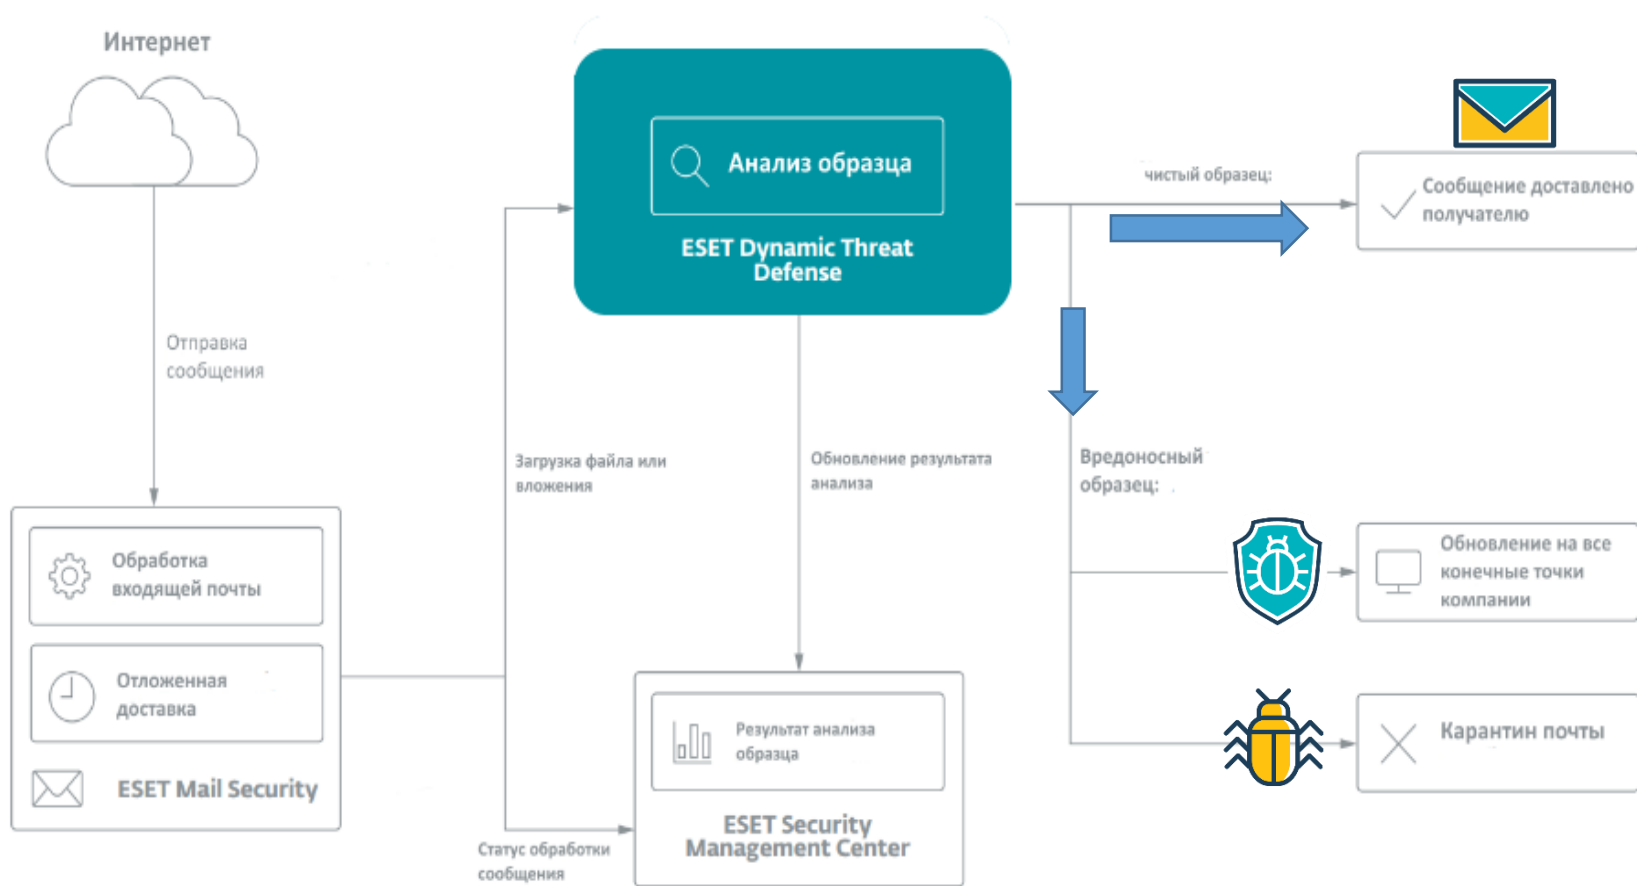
Интернет

Отправка сообщения

Обработка входящей почты

Отложенная доставка

ESET Mail Security

Загрузка файла или вложения

Статус обработки сообщения

Анализ образца

ESET Dynamic Threat Defense

Обновление результата анализа

Результат анализа образца

ESET Security Management Center

чистый образец:

Сообщение доставлено получателю

Вредоносный образец:

Обновление на все конечные точки компании

Карантин почты